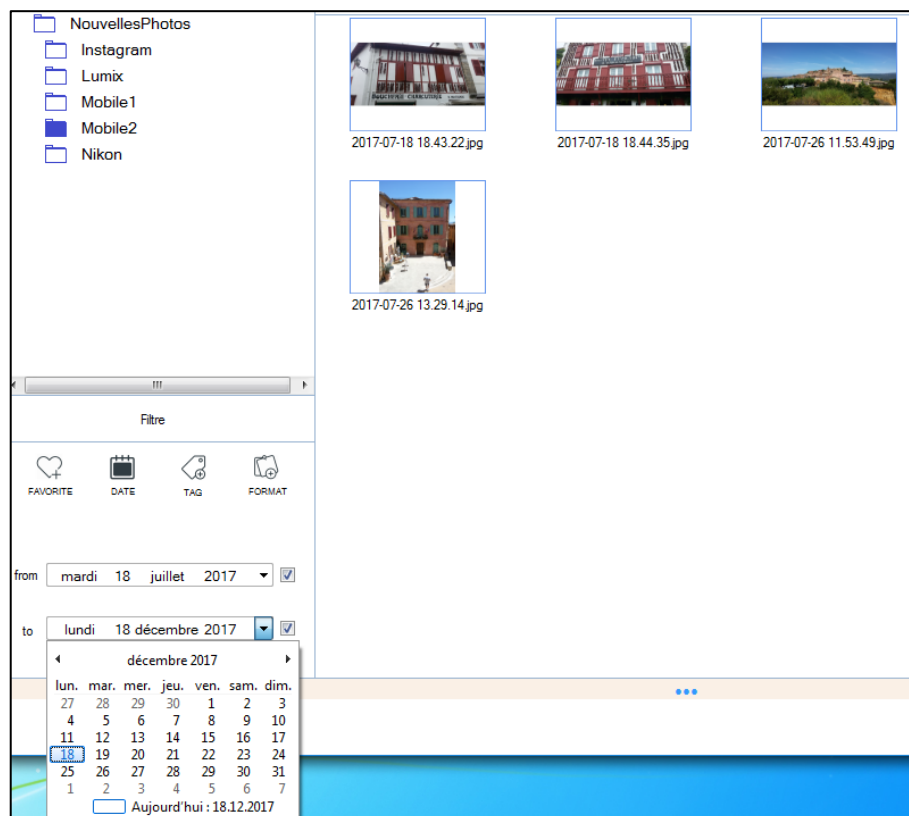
NouvellesPhotos
Instagram
Lumix
Mobile1
Mobile2
Nikon

2017-07-18 18.43.22.jpg
2017-07-18 18.44.35.jpg
2017-07-26 11.53.49.jpg
2017-07-26 13.29.14.jpg

Filtre

FAVORITE DATE TAG FORMAT

from mardi 18 juillet 2017

to lundi 18 décembre 2017

décembre 2017

| lun. | mar. | mer. | jeu. | ven. | sam. | dim. |
|---|---|---|---|---|---|---|
| 27 | 28 | 29 | 30 | 1 | 2 | 3 |
| 4 | 5 | 6 | 7 | 8 | 9 | 10 |
| 11 | 12 | 13 | 14 | 15 | 16 | 17 |
| 18 | 19 | 20 | 21 | 22 | 23 | 24 |
| 25 | 26 | 27 | 28 | 29 | 30 | 31 |
| 1 | 2 | 3 | 4 | 5 | 6 | 7 |

Aujourd'hui : 18.12.2017